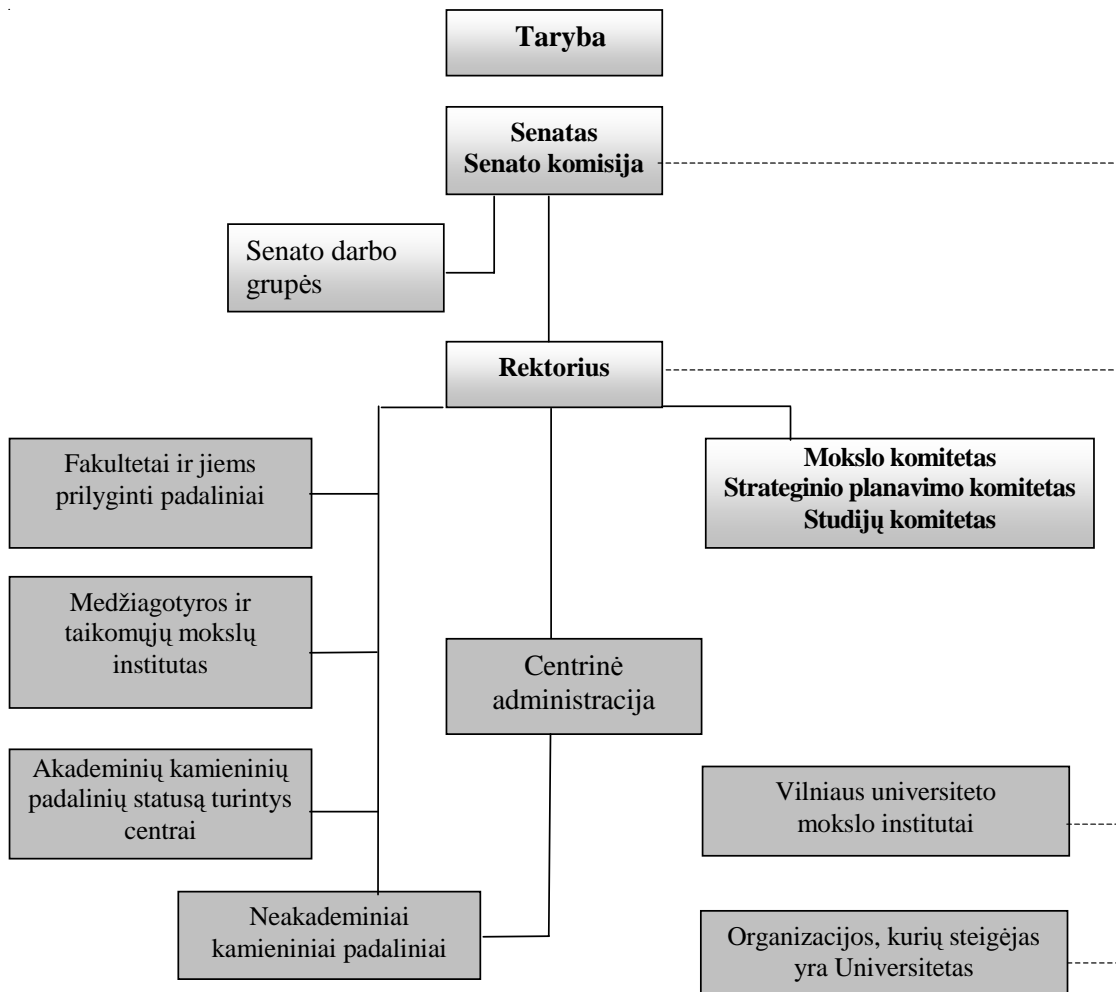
Taryba

Senatas
Senato komisija

Senato darbo grupės

Rektorius

Fakultetai ir jiems prilyginti padaliniai

Mokslo komitetas
Strateginio planavimo komitetas
Studijų komitetas

Medžiagotyros ir taikomųjų mokslų institutas

Centrinė administracija

Akademinių kamieninių padalinių statusą turintys centrai

Vilniaus universiteto mokslo institutai

Neakademiniai kamieniniai padaliniai

Organizacijos, kurių steigėjas yra Universitetas